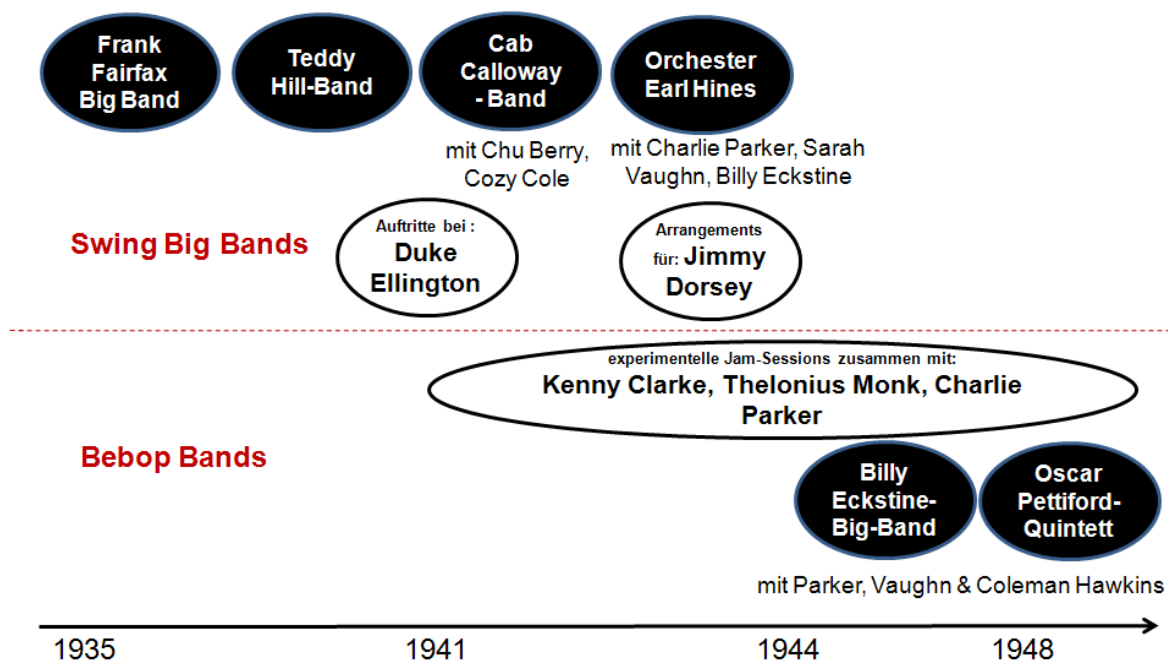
Frank Fairfax Big Band

Teddy Hill-Band

Cab Calloway - Band

mit Chu Berry, Cozy Cole

Orchester Earl Hines

mit Charlie Parker, Sarah Vaughn, Billy Eckstine

Swing Big Bands

Auftritte bei : Duke Ellington

Arrangements für: Jimmy Dorsey

experimentelle Jam-Sessions zusammen mit: Kenny Clarke, Thelonius Monk, Charlie Parker

Bebop Bands

Billy Eckstine-Big-Band

Oscar Pettiford-Quintett

mit Parker, Vaughn & Coleman Hawkins

1935

1941

1944

1948